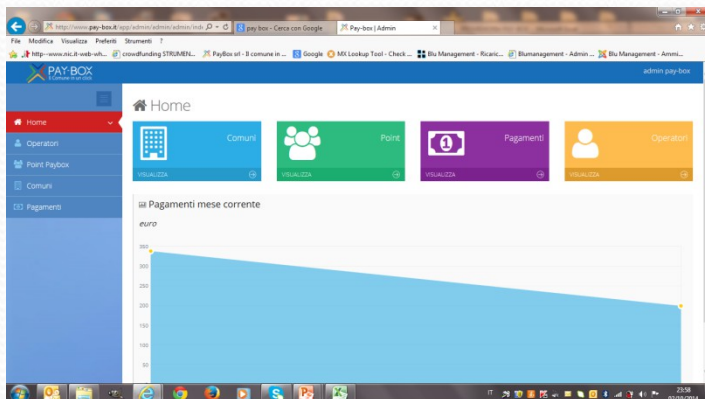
http://www.pay-box.it/app/admin/admin/inde
pay box - Cerca con Google
Pay-box | Admin
File Modifica Visualizza Preferiti Strumenti ?
http--www.nic.it-web-wh... crowdfunding STRUMEN... PayBox srl - Il comune in ... Google MX Lookup Tool - Check ... Blu Management - Ricaric... Blumanagement - Admin ... Blu Management - Ammi...
PAY-BOX
Il Comune in un click
admin pay-box

Home
Operatori
Point Paybox
Comuni
Pagamenti

Home

Comuni
VISUALIZZA
Point
VISUALIZZA
Pagamenti
VISUALIZZA
Operatori
VISUALIZZA

Pagamenti mese corrente
euro
350
300
250
200
150
100
50

IT
23:58
07/10/2014